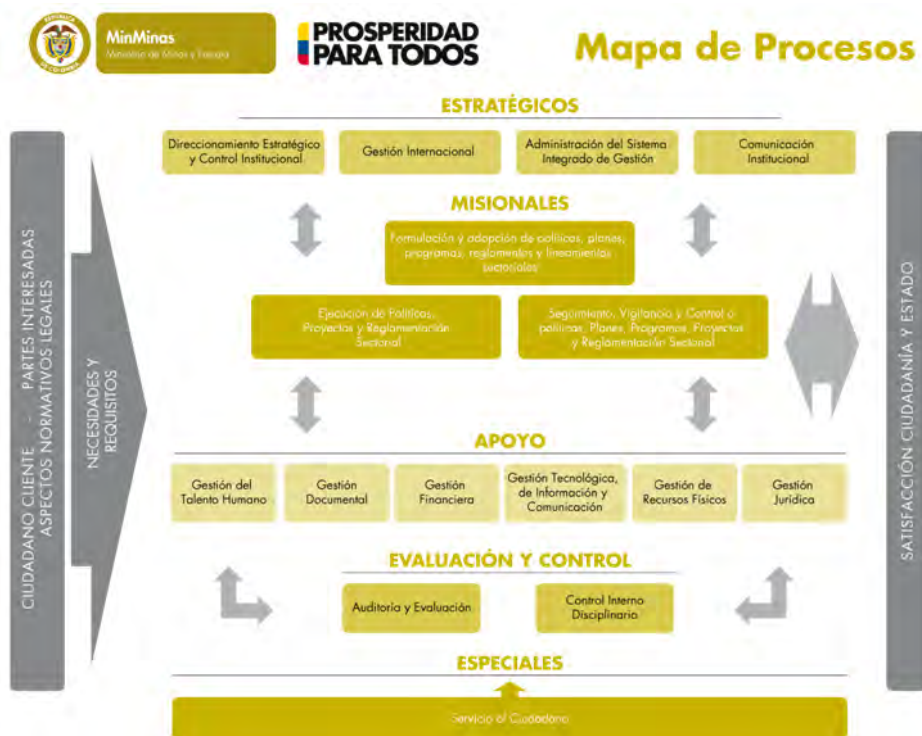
REPÚBLICA DE COLOMBIA

MinMinas
Ministerio de Minas y Energía

PROSPERIDAD PARA TODOS

Mapa de Procesos

CIUDADANO CLIENTE – PARTES INTERESADAS
ASPECTOS NORMATIVOS LEGALES

NECESIDADES Y REQUISITOS

ESTRATÉGICOS

Direccionamiento Estratégico y Control Institucional

Gestión Internacional

Administración del Sistema Integrado de Gestión

Comunicación Institucional

MISIONALES

Formulación y adopción de políticas, planes, programas, reglamentos y lineamientos sectoriales

Ejecución de Políticas, Proyectos y Reglamentación Sectorial

Seguimiento, Vigilancia y Control a políticas, Planes, Programas, Proyectos y Reglamentación Sectorial

APOYO

Gestión del Talento Humano

Gestión Documental

Gestión Financiera

Gestión Tecnológica, de Información y Comunicación

Gestión de Recursos Físicos

Gestión Jurídica

EVALUACIÓN Y CONTROL

Auditoría y Evaluación

Control Interno Disciplinario

ESPECIALES

Servicio al Ciudadano

SATISFACCIÓN CIUDADANÍA Y ESTADO